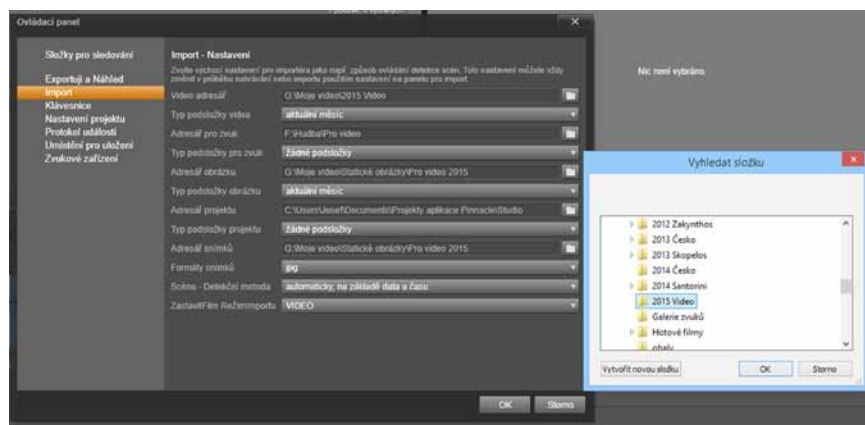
Ovládací panel

Složky pro sledování
Exportují a Náhled
Import
Klávesnice
Nastavení projektu
Protokol událostí
Umístění pro uložení
Zvukové zařízení

Import - Nastavení
Zvolte výchozí nastavení pro importéra jako např. způsob ovládání detekce scén. Toto nastavení můžete vždy změnit v průběhu nahrávání nebo importu použitím nastavení na panelu pro import.

| | |
|---|---|
| Video adresář | G:\Moje video\2015 Video |
| Typ podsložky videa | aktuální měsíc |
| Adresář pro zvuk | F:\Hudba\Pro video |
| Typ podsložky pro zvuk | Žádné podsložky |
| Adresář obrázku | G:\Moje video\Statické obrázky\Pro video 2015 |
| Typ podsložky obrázku | aktuální měsíc |
| Adresář projektu | C:\Users\Josef\Documents\Projekty aplikace Pinnacle\Studio |
| Typ podsložky projektu | Žádné podsložky |
| Adresář snímků | G:\Moje video\Statické obrázky\Pro video 2015 |
| Formáty snímků | jpg |
| Scéna - Detekční metoda | automaticky, na základě data a času |
| ZastavitFilm RežimImportu | VIDEO |

OK Storno

Nic není vybráno

Vyhledat složku
2012 Zakynthos
2013 Česko
2013 Skopelos
2014 Česko
2014 Santorini
2015 Video
Galerie zvuků
Hotové filmy
obaly
Vytvořit novou složku OK Storno